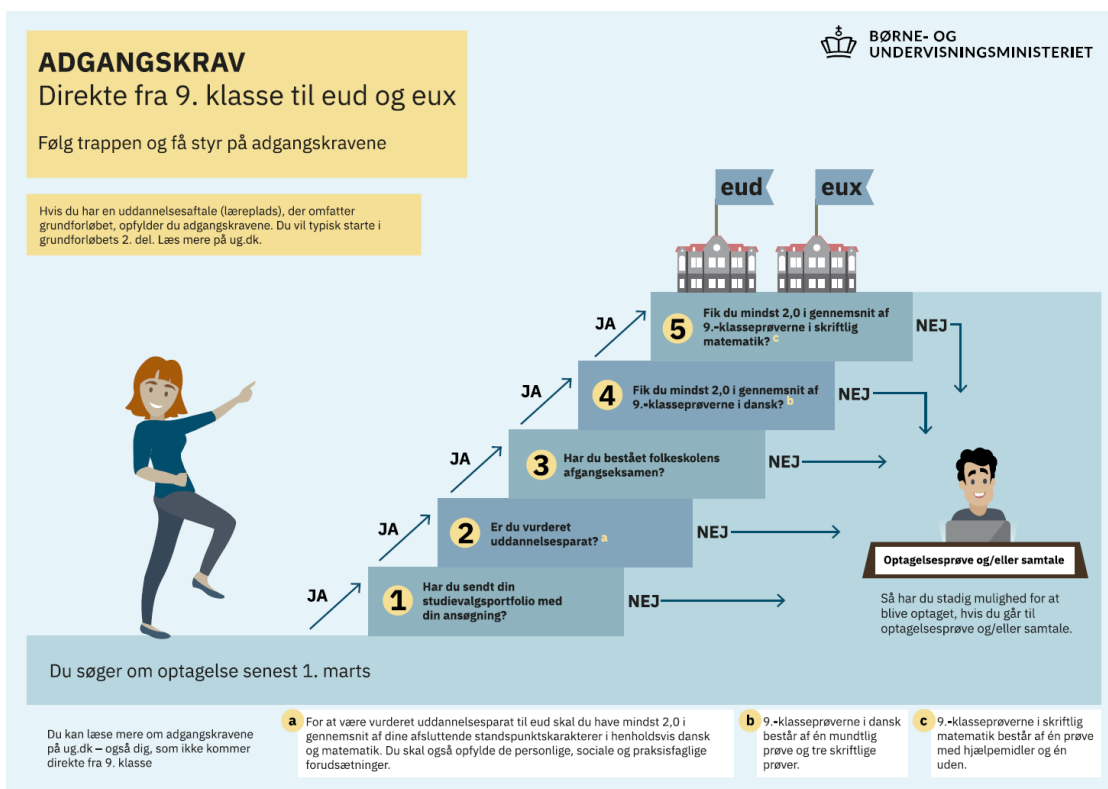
ADGANGSKRAV
Direkte fra 9. klasse til eud og eux

Følg trappen og få styr på adgangskravene

BØRNE- OG UNDERVISNINGSMINISTERIET

Hvis du har en uddannelsesaftale (læreplads), der omfatter grundforløbet, opfylder du adgangskravene. Du vil typisk starte i grundforløbets 2. del. Læs mere på ug.dk.

eud

eux

JA

5 Fik du mindst 2,0 i gennemsnit af 9.-klasseprøverne i skriftlig matematik? c

NEJ

JA

4 Fik du mindst 2,0 i gennemsnit af 9.-klasseprøverne i dansk? b

NEJ

JA

3 Har du bestået folkeskolens afgangseksamen?

NEJ

JA

2 Er du vurderet uddannelsesparat? a

NEJ

JA

1 Har du sendt din studievalgsportfolio med din ansøgning?

NEJ

Optagelsesprøve og/eller samtale

Så har du stadig mulighed for at blive optaget, hvis du går til optagelsesprøve og/eller samtale.

Du søger om optagelse senest 1. marts

Du kan læse mere om adgangskravene på ug.dk – også dig, som ikke kommer direkte fra 9. klasse

a For at være vurderet uddannelsesparat til eud skal du have mindst 2,0 i gennemsnit af dine afsluttende standpunktskarakterer i henholdsvis dansk og matematik. Du skal også opfylde de personlige, sociale og praksisfaglige forudsætninger.

b 9.-klasseprøverne i dansk består af én mundtlig prøve og tre skriftlige prøver.

c 9.-klasseprøverne i skriftlig matematik består af én prøve med hjælpemidler og én uden.